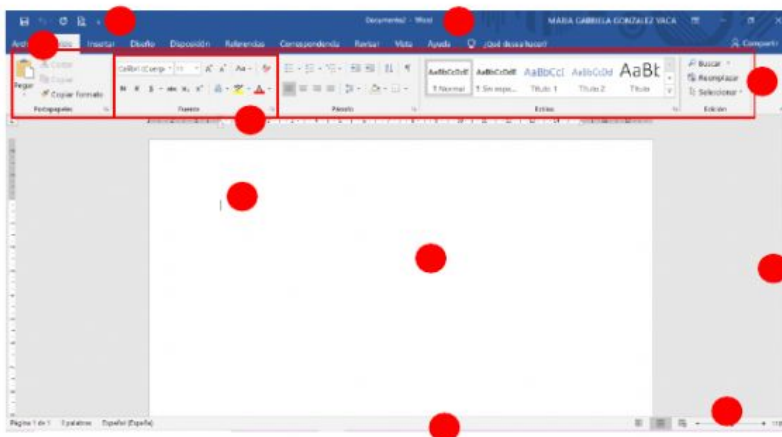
Documento2 - Word

MARIA GABRIELA GONZALEZ VACA

Compartir

Archivo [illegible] Insertar Diseño Disposición Referencias Correspondencia Revisar Vista Ayuda ¿Qué desea hacer?

Pegar
Cortar
Copiar
Copiar formato
Portapapeles

Calibri (Cuerpo 11
Fuente

Párrafo

AaBbCcDdE ¶ Normal
AaBbCcDdE ¶ Sin espa...
AaBbCcI Título 1
AaBbCcDd Título 2
AaBl Título
Estilos

Buscar
Reemplazar
Seleccionar
Edición

Página 1 de 1 0 palabras Español (España)